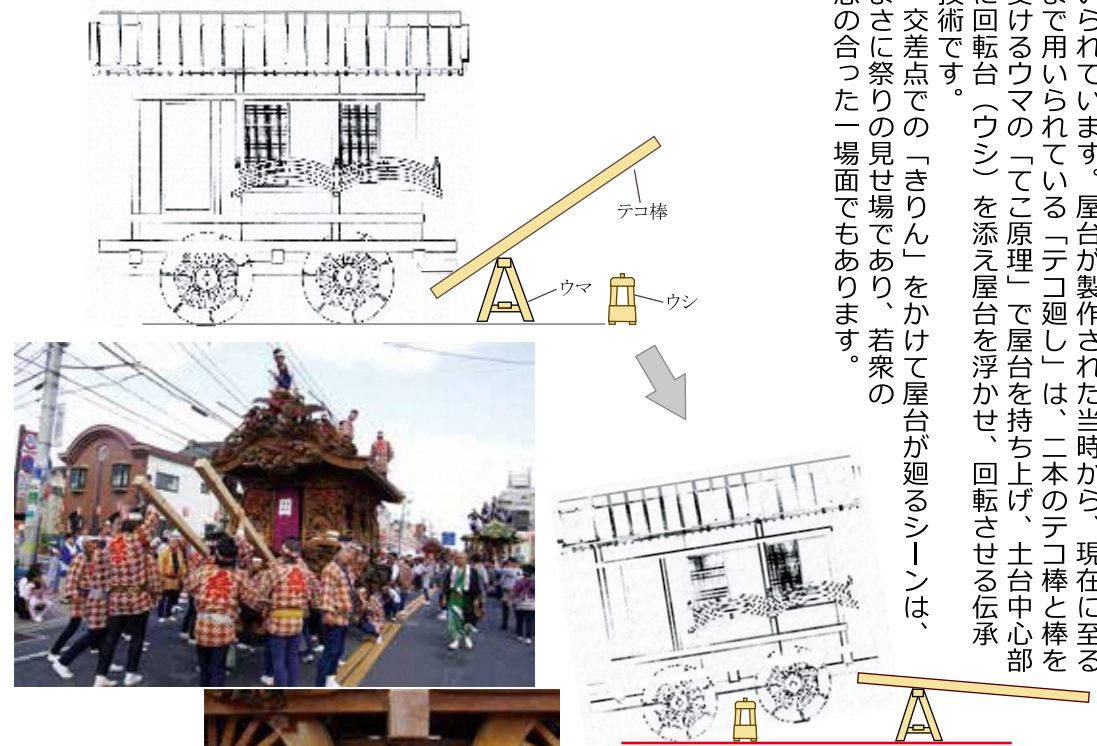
いられています。屋台が製作された当時から、現在に至るまで用いられている「テコ廻し」は、二本のテコ棒と棒を受けるウマの「てこ原理」で屋台を持ち上げ、土台中心部に回転台（ウシ）を添え屋台を浮かせ、回転させる伝承技術です。

交差点での「きりん」をかけて屋台が廻るシーンは、まさに祭りの見せ場であり、若衆の息の合った一場面でもあります。

テコ棒

ウマ

ウシ